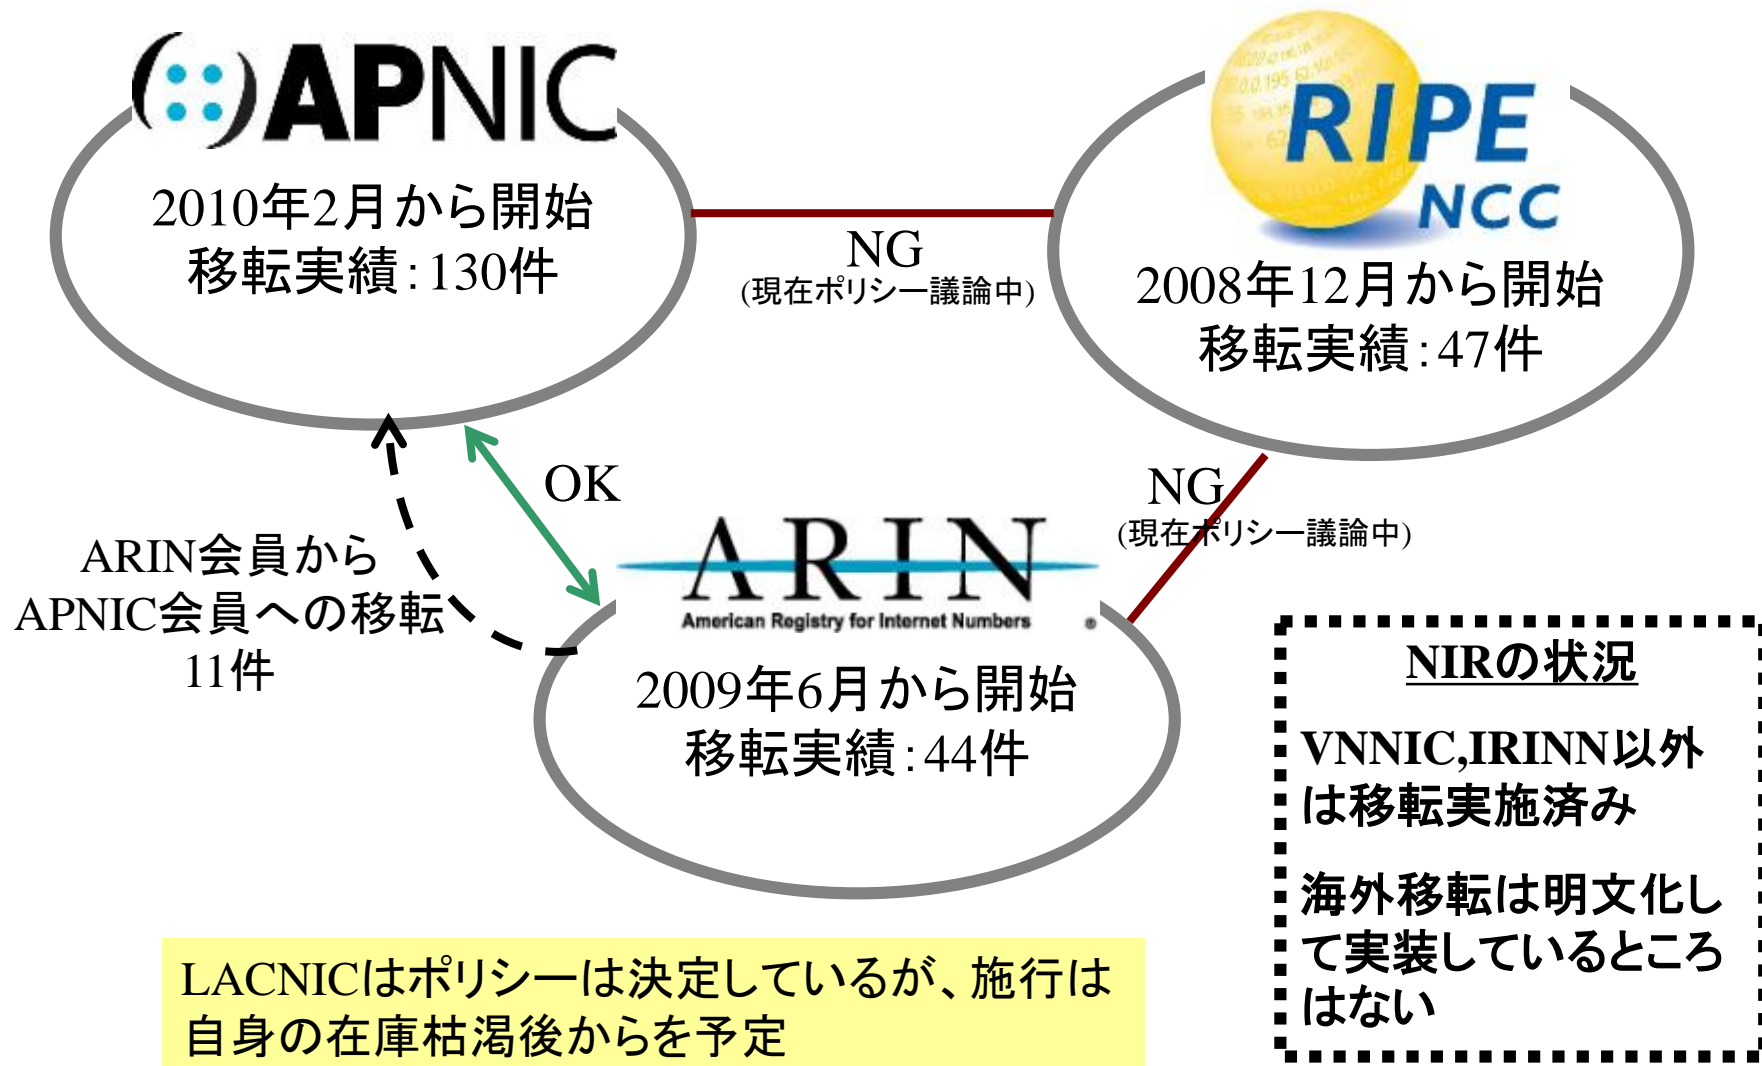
APNIC

2010年2月から開始
移転実績：130件

NG
(現在ポリシー議論中)

RIPE NCC

2008年12月から開始
移転実績：47件

OK

ARIN会員から
APNIC会員への移転
11件

NG
(現在ポリシー議論中)

ARIN
American Registry for Internet Numbers

2009年6月から開始
移転実績：44件

NIRの状況

VNNIC,IRINN以外は移転実施済み

海外移転は明文化して実装しているところはない

LACNICはポリシーは決定しているが、施行は自身の在庫枯渇後からを予定